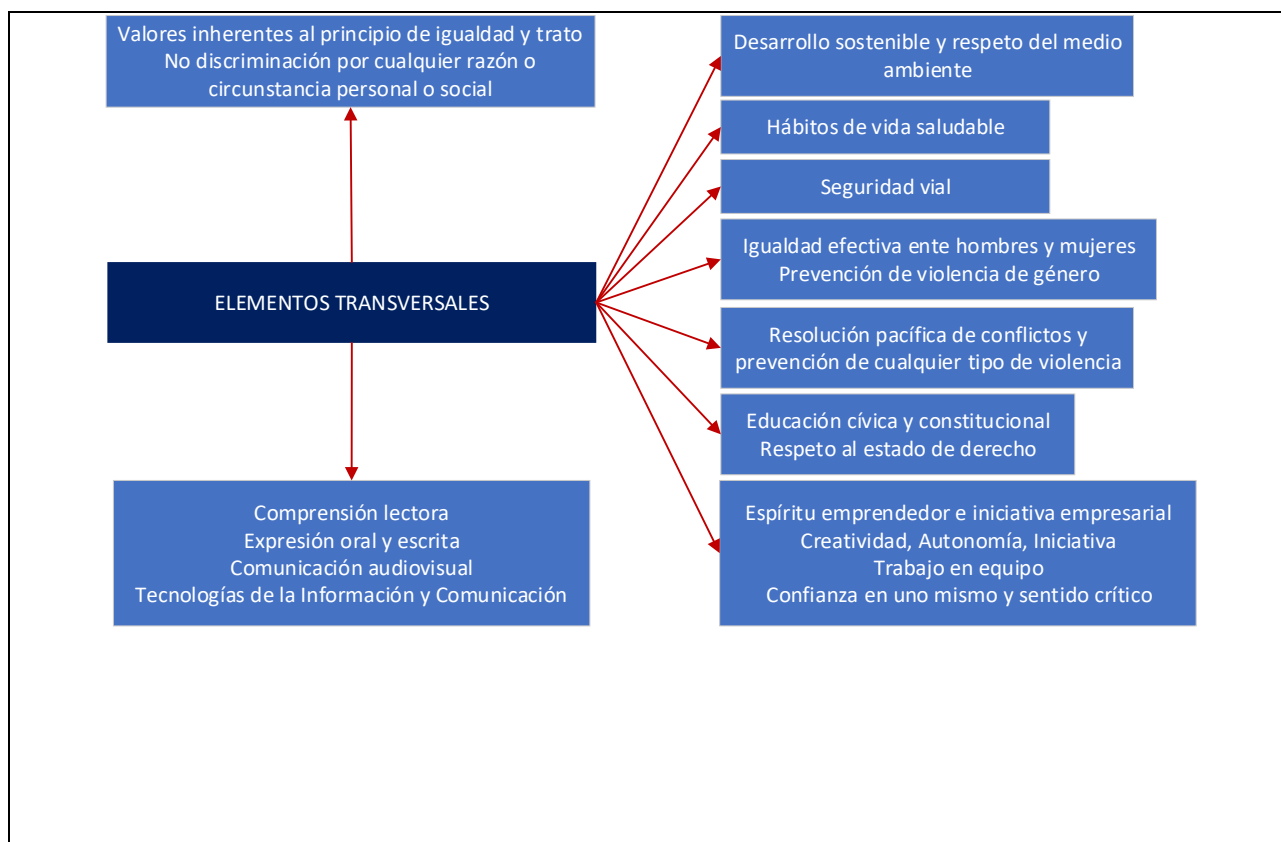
Valores inherentes al principio de igualdad y trato
No discriminación por cualquier razón o circunstancia personal o social

ELEMENTOS TRANSVERSALES

Comprensión lectora
Expresión oral y escrita
Comunicación audiovisual
Tecnologías de la Información y Comunicación

Desarrollo sostenible y respeto del medio ambiente

Hábitos de vida saludable

Seguridad vial

Igualdad efectiva ente hombres y mujeres
Prevención de violencia de género

Resolución pacífica de conflictos y prevención de cualquier tipo de violencia

Educación cívica y constitucional
Respeto al estado de derecho

Espíritu emprendedor e iniciativa empresarial
Creatividad, Autonomía, Iniciativa
Trabajo en equipo
Confianza en uno mismo y sentido crítico